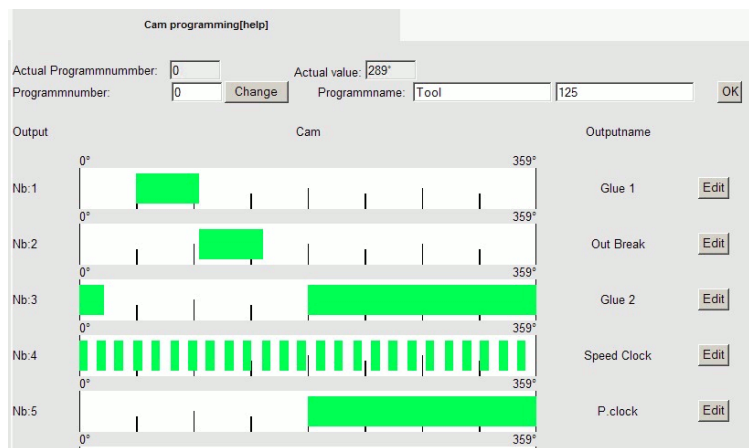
Cam programming[help]

Actual Programmnummber: 0
Actual value: 289°
Programmnumber: 0
Change
Programmname: Tool
125
OK

Output
Cam
Outputname

0°
359°
Nb:1
Glue 1
Edit

0°
359°
Nb:2
Out Break
Edit

0°
359°
Nb:3
Glue 2
Edit

0°
359°
Nb:4
Speed Clock
Edit

0°
359°
Nb:5
P.clock
Edit

0°
359°